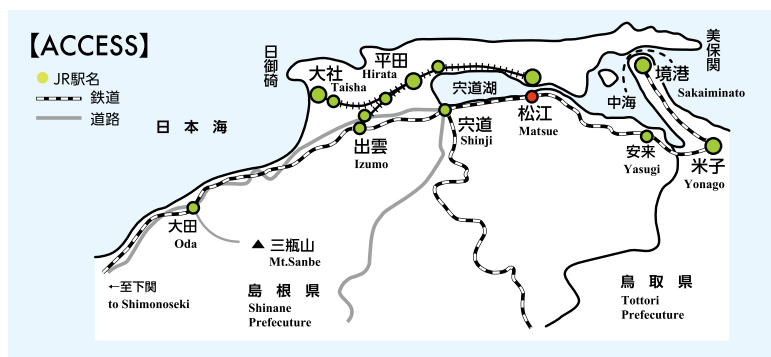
【ACCESS】

JR駅名

鉄道

道路

日本海

日御碕

大社
Taisha

平田
Hirata

宍道湖

美保関

境港
Sakaiminato

中海

松江
Matsue

宍道
Shinji

出雲
Izumo

安来
Yasugi

米子
Yonago

大田
Oda

三瓶山
Mt.Sanbe

←至下関
to Shimonoseki

島根県
Shinane Prefecuture

鳥取県
Tottori Prefecuture